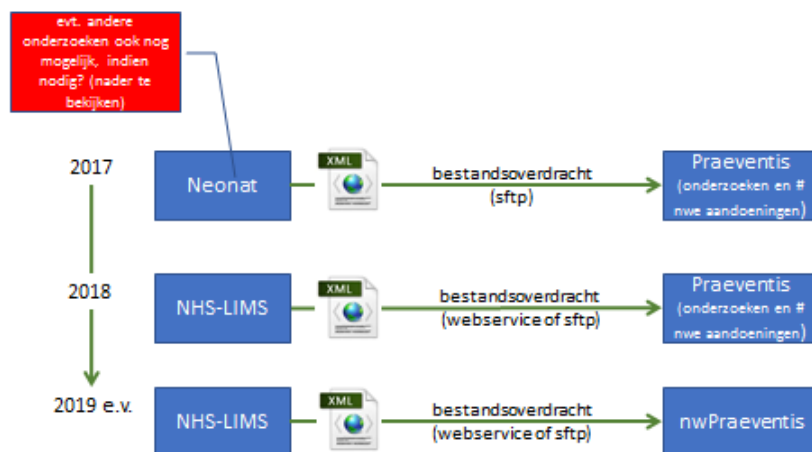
evt. andere onderzoeken ook nog mogelijk, indien nodig? (nader te bekijken)

2017

Neonat

XML

bestandsoverdracht (sftp)

Praeventis (onderzoeken en # nwe aandoeningen)

2018

NHS-LIMS

XML

bestandsoverdracht (webservice of sftp)

Praeventis (onderzoeken en # nwe aandoeningen)

2019 e.v.

NHS-LIMS

XML

bestandsoverdracht (webservice of sftp)

nwPraeventis